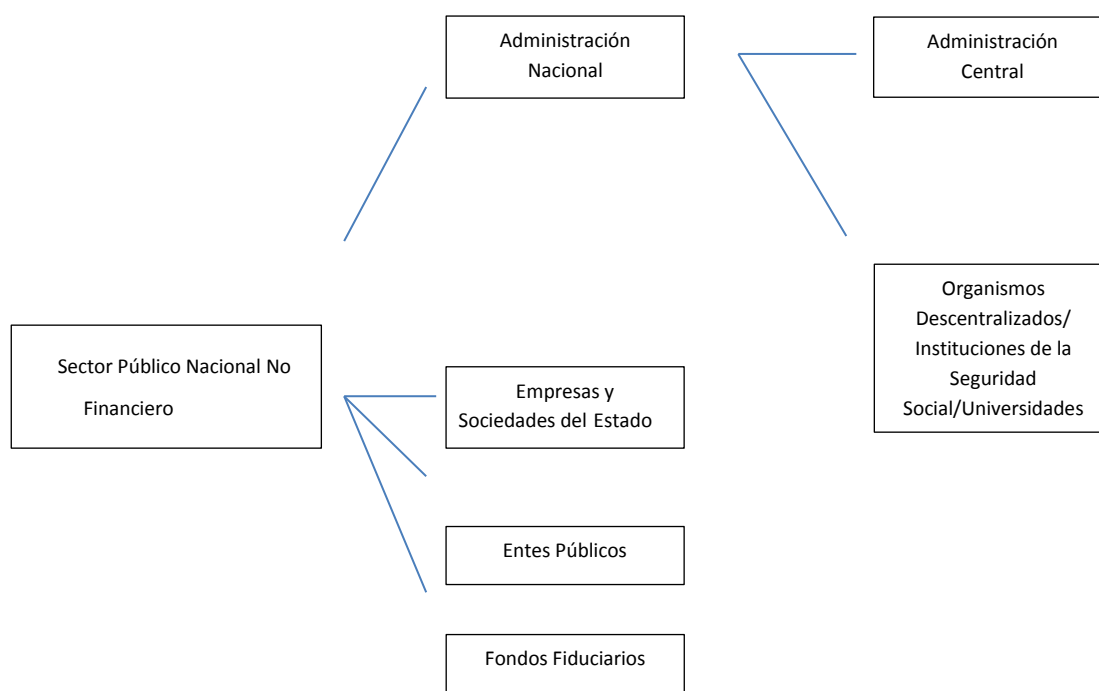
Administración Nacional

Administración Central

Organismos Descentralizados/ Instituciones de la Seguridad Social/Universidades

Sector Público Nacional No Financiero

Empresas y Sociedades del Estado

Entes Públicos

Fondos Fiduciarios